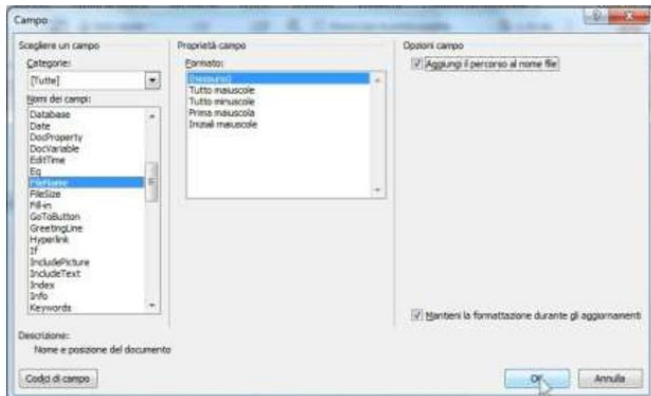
Campo

Scegliere un campo

Categorie:

[Tutte]

Nomi dei campi:

Database
Date
DocProperty
DocVariable
EditTime
Eq
FileName
FileSize
Fill-in
GoToButton
GreetingLine
Hyperlink
If
IncludePicture
IncludeText
Index
Info
Keywords

Proprietà campo

Formato:

(nessuno)
Tutto maiuscole
Tutto minuscole
Prima maiuscola
Iniziali maiuscole

Opzioni campo

Aggiungi il percorso al nome file

Mantieni la formattazione durante gli aggiornamenti

Descrizione:

Nome e posizione del documento

Codici di campo

OK

Annulla